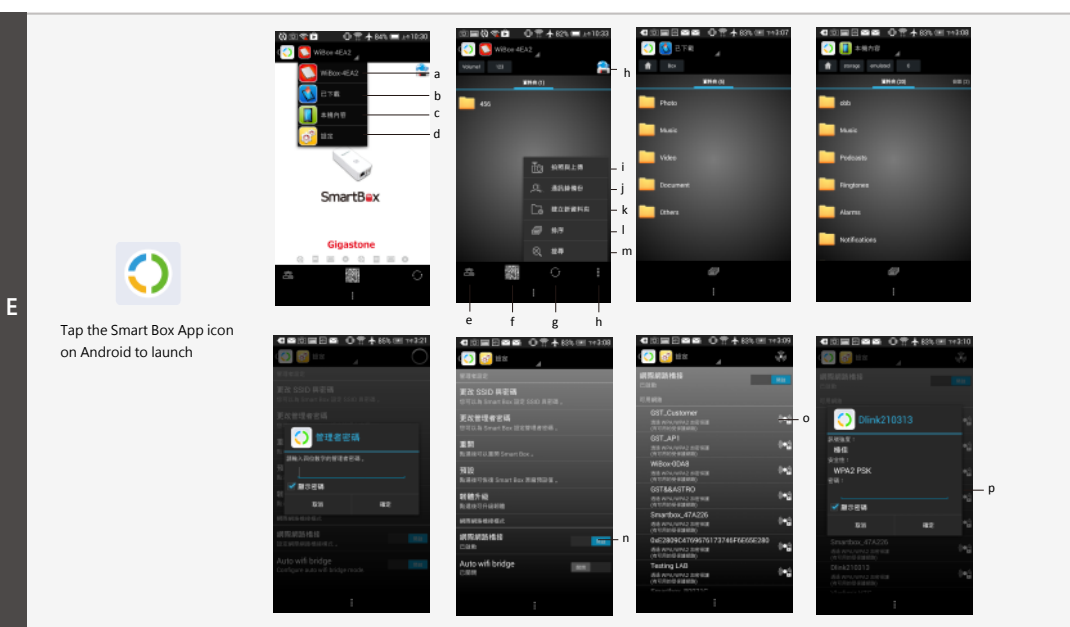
E

Tap the Smart Box App icon on Android to launch

WiBox-4EA2
WiBox-4EA2
已下載
本機內容
設定
SmartBox
Gigastone
a
b
c
d

WiBox-4EA2
Volume1
123
資料夾 (1)
456
拍照與上傳
通訊錄備份
建立新資料夾
排序
搜尋
h
i
j
k
l
m
e
f
g
h

已下載
Box
資料夾 (5)
Photo
Music
Video
Document
Others

本機內容
storage
emulated
0
資料夾 (10)
Music
Podcasts
Ringtones
Alarms
Notifications

設定
更改 SSID 與密碼
更改管理者密碼
管理者密碼
顯示密碼
取消
確定
網際網路橋接
Auto wifi bridge
Configure auto wifi bridge mode

設定
更改 SSID 與密碼
更改管理者密碼
重新
預設
韌體升級
網際網路橋接
已啟動
Auto wifi bridge
n

設定
網際網路橋接
已啟動
GST_Customer
GST_AP1
WiBox-0D48
GST&ASTRO
Smartbox_47A226
0xE2809C4769575173746F6E65E280
Testing LAB
o

設定
Dlink210313
訊號強度：
極佳
安全性：
WPA2 PSK
密碼：
顯示密碼
取消
連線
Smartbox_47A226
Dlink210313
p